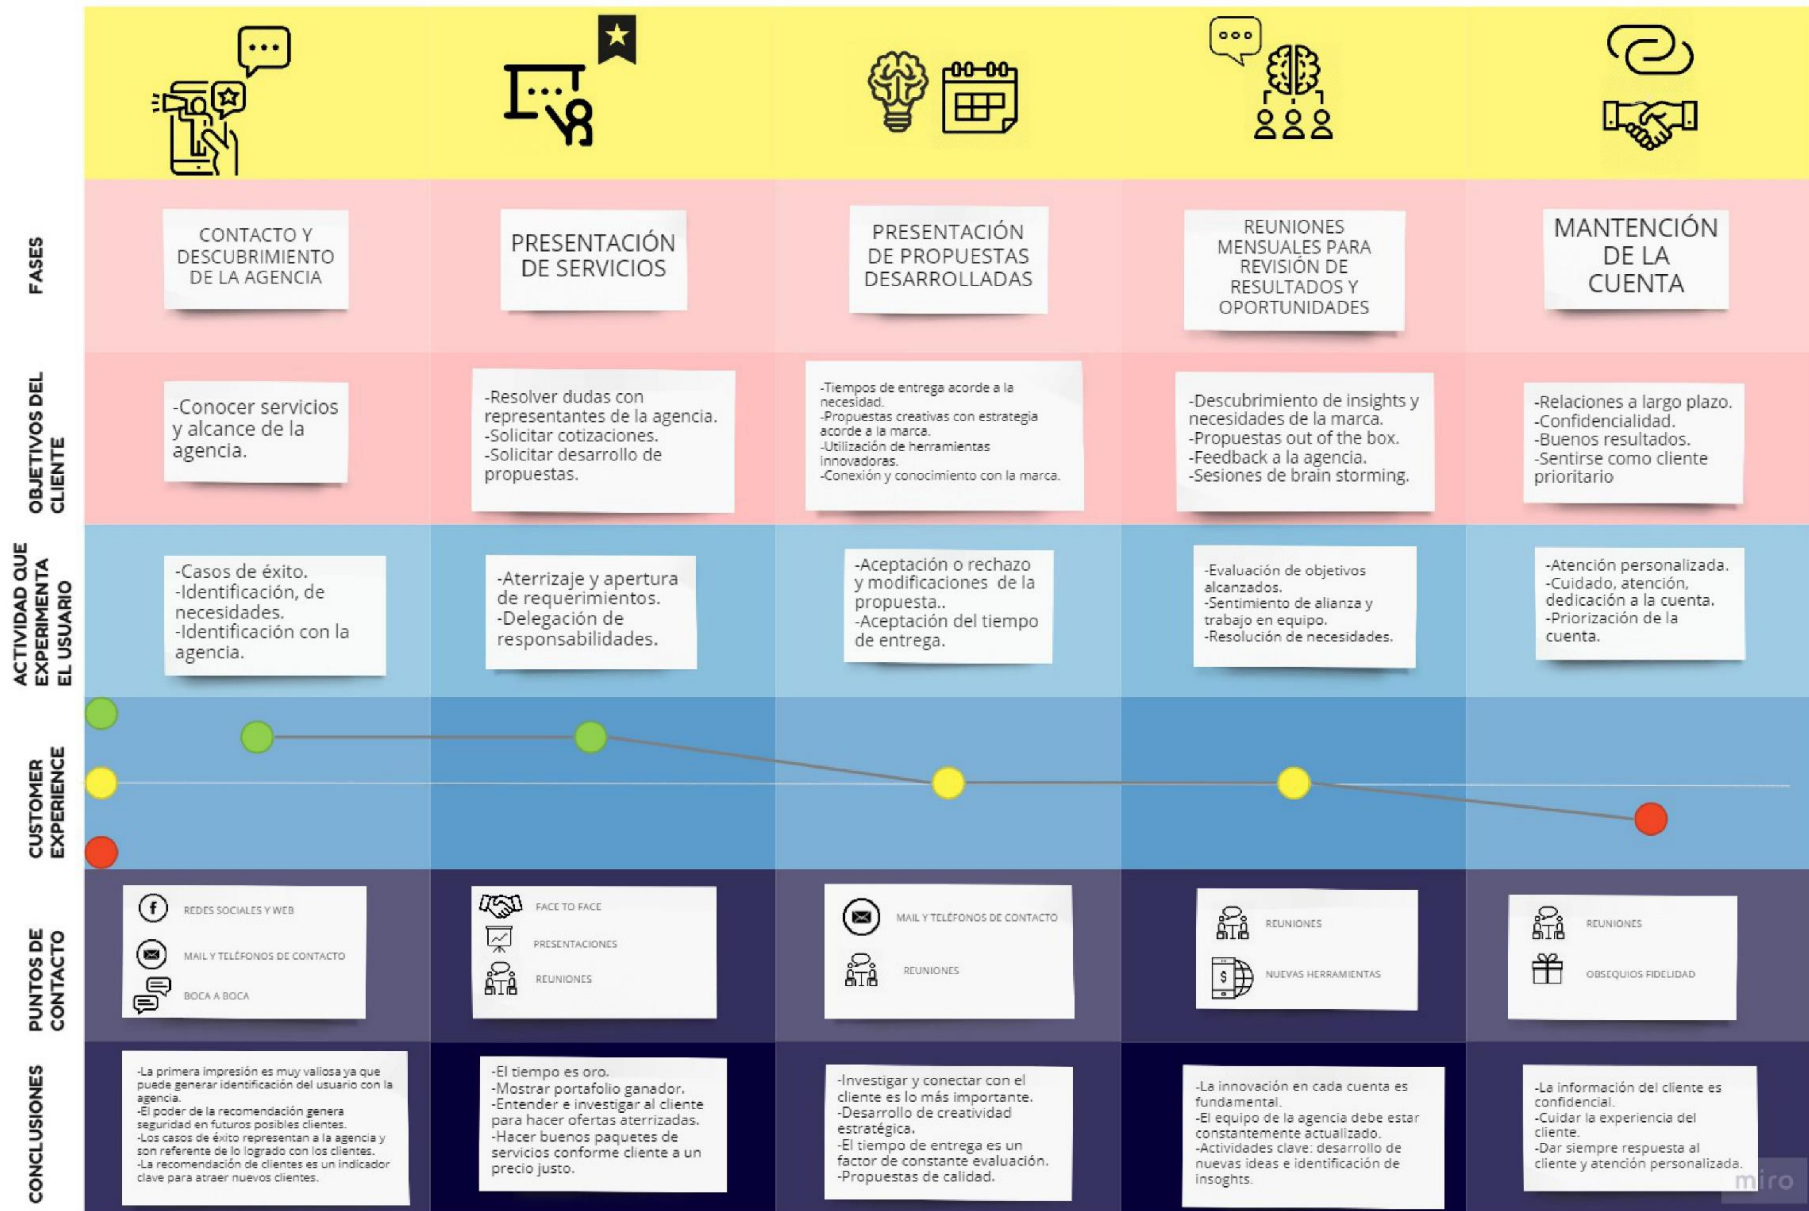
| | | | | | |
|---|---|---|---|---|---|
| FASES | CONTACTO Y DESCUBRIMIENTO DE LA AGENCIA | PRESENTACIÓN DE SERVICIOS | PRESENTACIÓN DE PROPUESTAS DESARROLLADAS | REUNIONES MENSUALES PARA REVISIÓN DE RESULTADOS Y OPORTUNIDADES | MANTENCIÓN DE LA CUENTA |
| OBJETIVOS DEL CLIENTE | -Conocer servicios y alcance de la agencia. | -Resolver dudas con representantes de la agencia. -Solicitar cotizaciones. -Solicitar desarrollo de propuestas. | -Tiempos de entrega acorde a la necesidad. -Propuestas creativas con estrategia acorde a la marca. -Utilización de herramientas innovadoras. -Conexión y conocimiento con la marca. | -Descubrimiento de insights y necesidades de la marca. -Propuestas out of the box. -Feedback a la agencia. -Sesiones de brain storming. | -Relaciones a largo plazo. -Confidencialidad. -Buenos resultados. -Sentirse como cliente prioritario |
| ACTIVIDAD QUE EXPERIMENTA EL USUARIO | -Casos de éxito. -Identificación, de necesidades. -Identificación con la agencia. | -Aterrizaje y apertura de requerimientos. -Delegación de responsabilidades. | -Aceptación o rechazo y modificaciones de la propuesta.. -Aceptación del tiempo de entrega. | -Evaluación de objetivos alcanzados. -Sentimiento de alianza y trabajo en equipo. -Resolución de necesidades. | -Atención personalizada. -Cuidado, atención, dedicación a la cuenta. -Priorización de la cuenta. |
| CUSTOMER EXPERIENCE | | | | | |
| PUNTOS DE CONTACTO | REDES SOCIALES Y WEB; MAIL Y TELÉFONOS DE CONTACTO; BOCA A BOCA | FACE TO FACE; PRESENTACIONES; REUNIONES | MAIL Y TELÉFONOS DE CONTACTO; REUNIONES | REUNIONES; NUEVAS HERRAMIENTAS | REUNIONES; OBSEQUIOS FIDELIDAD |
| CONCLUSIONES | -La primera impresión es muy valiosa ya que puede generar identificación del usuario con la agencia. -El poder de la recomendación genera seguridad en futuros posibles clientes. -Los casos de éxito representan a la agencia y son referente de lo logrado con los clientes. -La recomendación de clientes es un indicador clave para atraer nuevos clientes. | -El tiempo es oro. -Mostrar portafolio ganador. -Entender e investigar al cliente para hacer ofertas aterrizadas. -Hacer buenos paquetes de servicios conforme cliente a un precio justo. | -Investigar y conectar con el cliente es lo más importante. -Desarrollo de creatividad estratégica. -El tiempo de entrega es un factor de constante evaluación. -Propuestas de calidad. | -La innovación en cada cuenta es fundamental. -El equipo de la agencia debe estar constantemente actualizado. -Actividades clave: desarrollo de nuevas ideas e identificación de insoghts. | -La información del cliente es confidencial. -Cuidar la experiencia del cliente. -Dar siempre respuesta al cliente y atención personalizada. |

miro